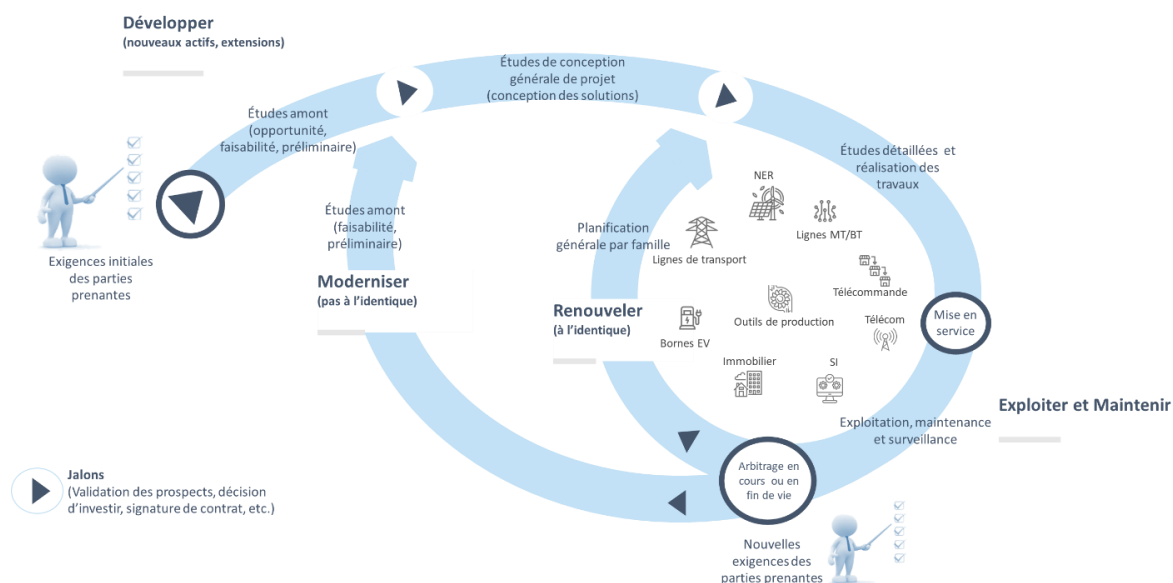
Développer
(nouveaux actifs, extensions)

Études de conception générale de projet (conception des solutions)

Études amont (opportunité, faisabilité, préliminaire)

Exigences initiales des parties prenantes

Études amont (faisabilité, préliminaire)

Moderniser
(pas à l'identique)

Études détaillées et réalisation des travaux

NER

Planification générale par famille

Lignes MT/BT

Lignes de transport

Télécommande

Renouveler
(à l'identique)

Outils de production

Mise en service

Télécom

Bornes EV

Immobilier

SI

Exploiter et Maintenir

Exploitation, maintenance et surveillance

Arbitrage en cours ou en fin de vie

Jalons
(Validation des prospects, décision d'investir, signature de contrat, etc.)

Nouvelles exigences des parties prenantes